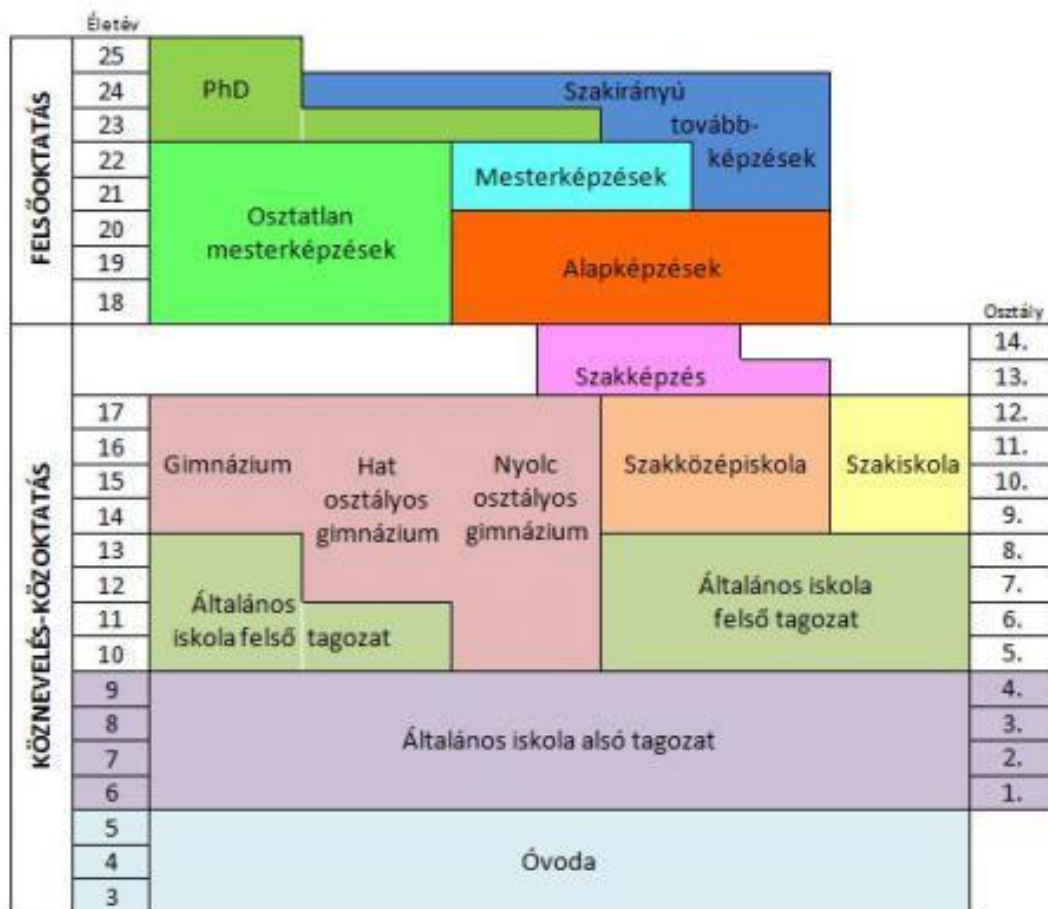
Életév

FELSŐOKTATÁS

25
24
23
22
21
20
19
18

PhD

Szakirányú továbbképzések

Mesterképzések

Osztatlan mesterképzések

Alapképzések

Osztály

KÖZNEVELÉS-KÖZOKTATÁS

14.
13.

Szakképzés

17
16
15
14
13
12
11
10

12.
11.
10.
9.
8.
7.
6.
5.

Gimnázium

Hat osztályos gimnázium

Nyolc osztályos gimnázium

Szakközépiskola

Szakiskola

Általános iskola felső tagozat

Általános iskola felső tagozat

9
8
7
6

4.
3.
2.
1.

Általános iskola alsó tagozat

5
4
3

Óvoda